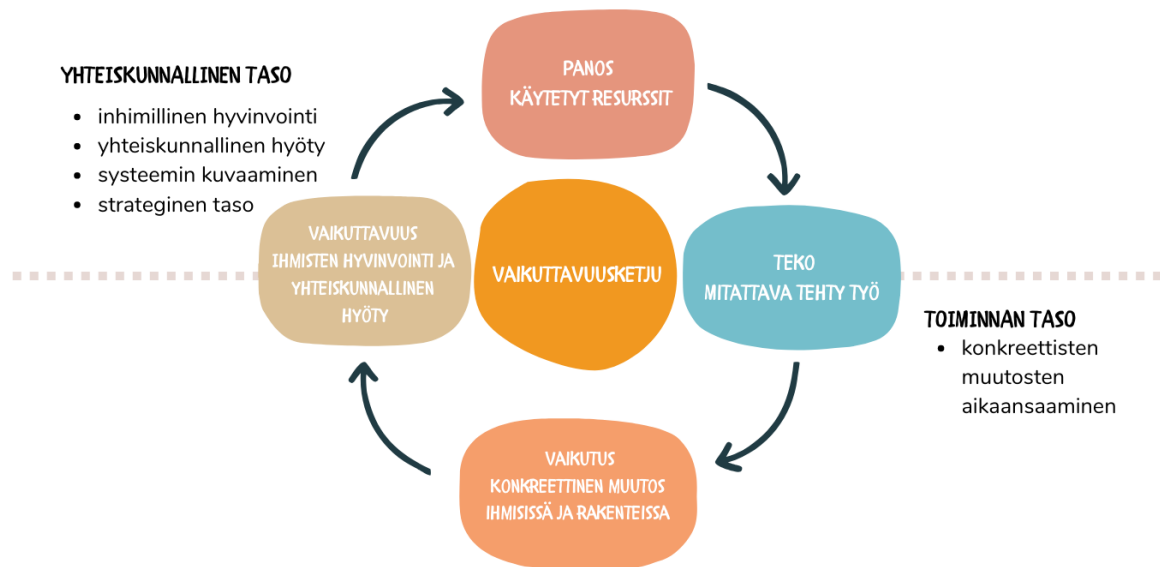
YHTEISKUNNALLINEN TASO

- inhimillinen hyvinvointi
- yhteiskunnallinen hyöty
- systeemin kuvaaminen
- strateginen taso

PANOS
KÄYTETYT RESURSSIT

TEKO
MITATTAVA TEHTY TYÖ

VAIKUTUS
KONKREETTINEN MUUTOS IHMISISSÄ JA RAKENTEISSA

VAIKUTTAVUUS
IHMISTEN HYVINVOINTI JA YHTEISKUNNALLINEN HYÖTY

VAIKUTTAVUUSKETJU

TOIMINNAN TASO

- konkreettisten muutosten aikaansaaminen